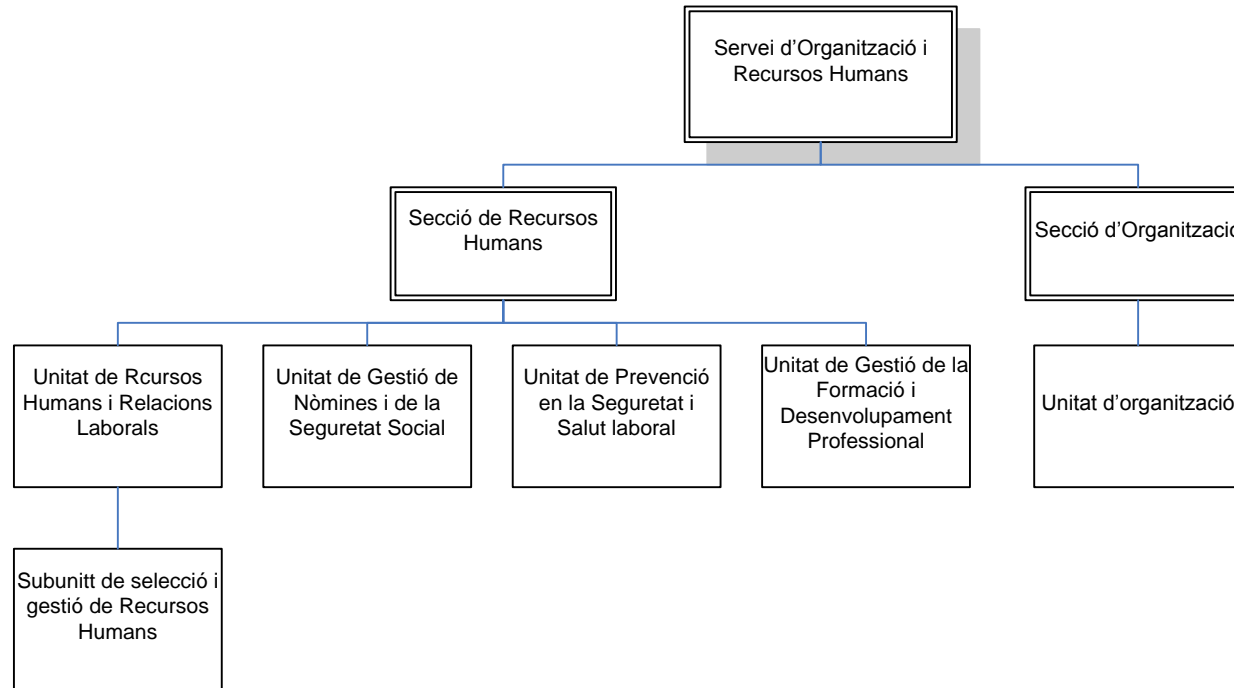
Servei d'Organització i Recursos Humans

Secció de Recursos Humans

Secció d'Organitzacio

Unitat de Rcursos Humans i Relacions Laborals

Unitat de Gestió de Nòmines i de la Seguretat Social

Unitat de Prevenció en la Seguretat i Salut laboral

Unitat de Gestió de la Formació i Desenvolupament Professional

Unitat d'organitzacio

Subunitt de selecció i gestió de Recursos Humans